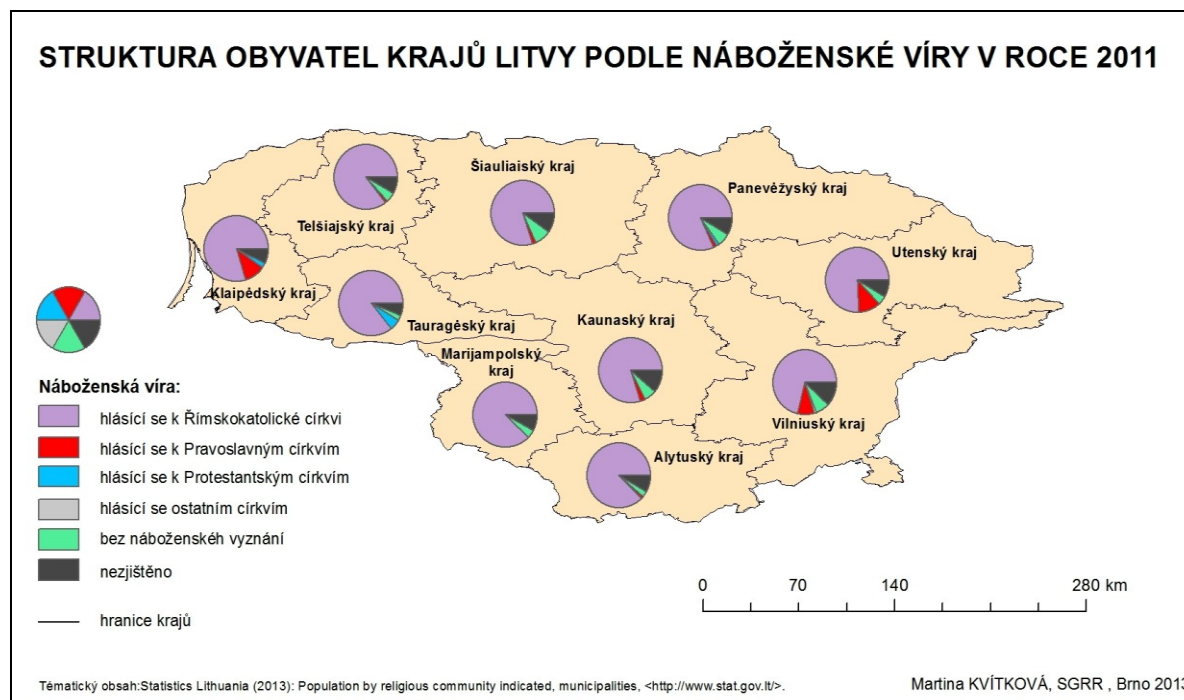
STRUKTURA OBYVATEL KRAJŮ LITVY PODLE NÁBOŽENSKÉ VÍRY V ROCE 2011

Šiauliaiský kraj

Panevėžyský kraj

Telšiajský kraj

Utenský kraj

Klaipėdský kraj

Tauragėský kraj

Kaunaský kraj

Marijampolský kraj

Vilniuský kraj

Alytuský kraj

Náboženská víra:

hlásící se k Římskokatolické církvi

hlásící se k Pravoslavným církvím

hlásící se k Protestantským církvím

hlásící se ostatním církvím

bez náboženskéh vyznání

nezjištěno

hranice krajů

0 70 140 280 km

Tématický obsah:Statistics Lithuania (2013): Population by religious community indicated, municipalities, <http://www.stat.gov.lt/>.

Martina KVÍTKOVÁ, SGRR , Brno 2013